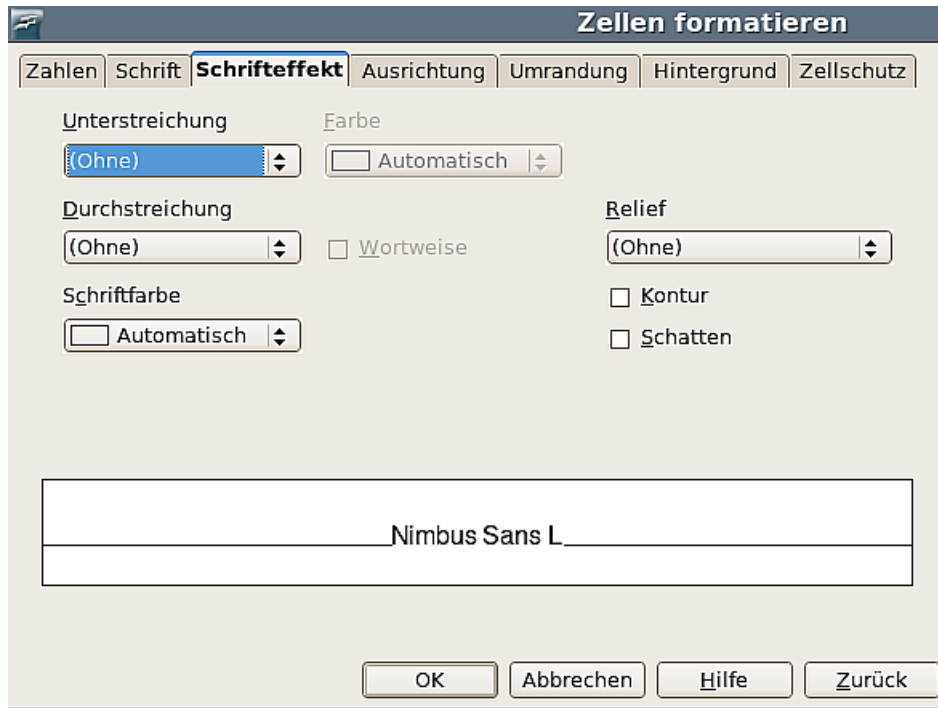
Zellen formatieren

Zahlen | Schrift | Schrifteffekt | Ausrichtung | Umrandung | Hintergrund | Zellschutz

Unterstreichung
(Ohne)

Farbe
Automatisch

Durchstreichung
(Ohne)

Wortweise

Relief
(Ohne)

Schriftfarbe
Automatisch

Kontur

Schatten

Nimbus Sans L

OK | Abbrechen | Hilfe | Zurück